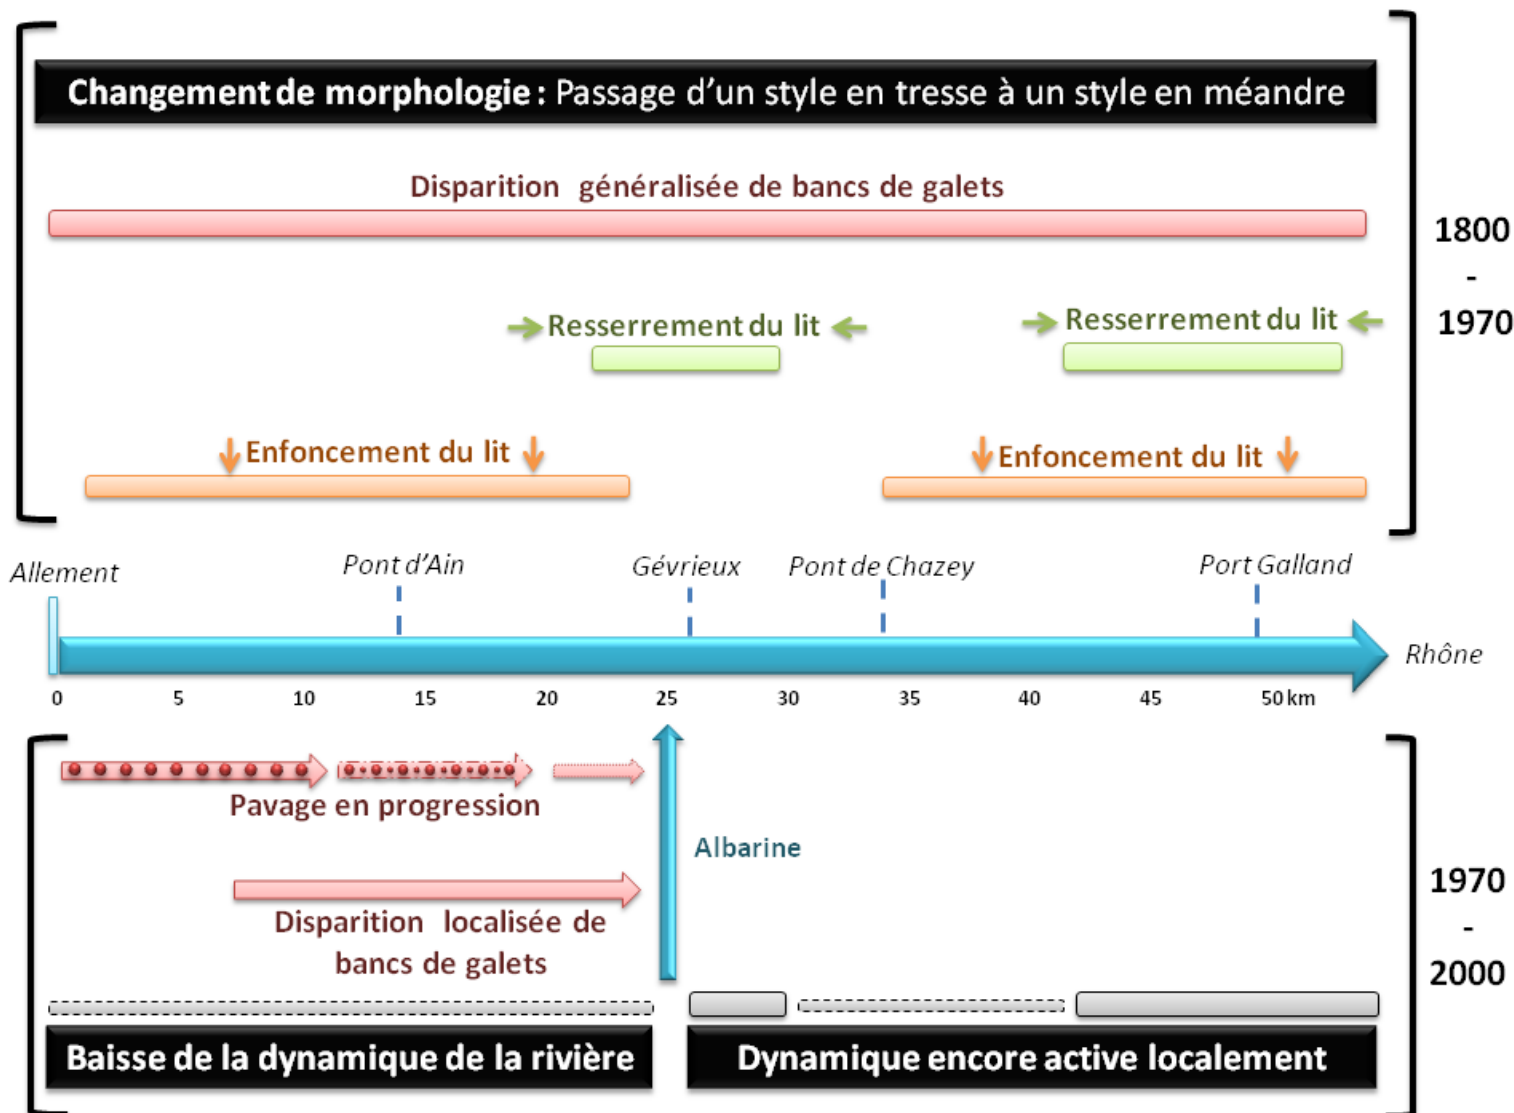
Changement de morphologie : Passage d'un style en tresse à un style en méandre

Disparition généralisée de bancs de galets

Resserrement du lit

Resserrement du lit

Enfoncement du lit

Enfoncement du lit

1800
-
1970

Allement

Pont d'Ain

Gévrieux

Pont de Chazey

Port Galland

Rhône

0 5 10 15 20 25 30 35 40 45 50 km

Pavage en progression

Albarine

Disparition localisée de bancs de galets

1970
-
2000

Baisse de la dynamique de la rivière

Dynamique encore active localement